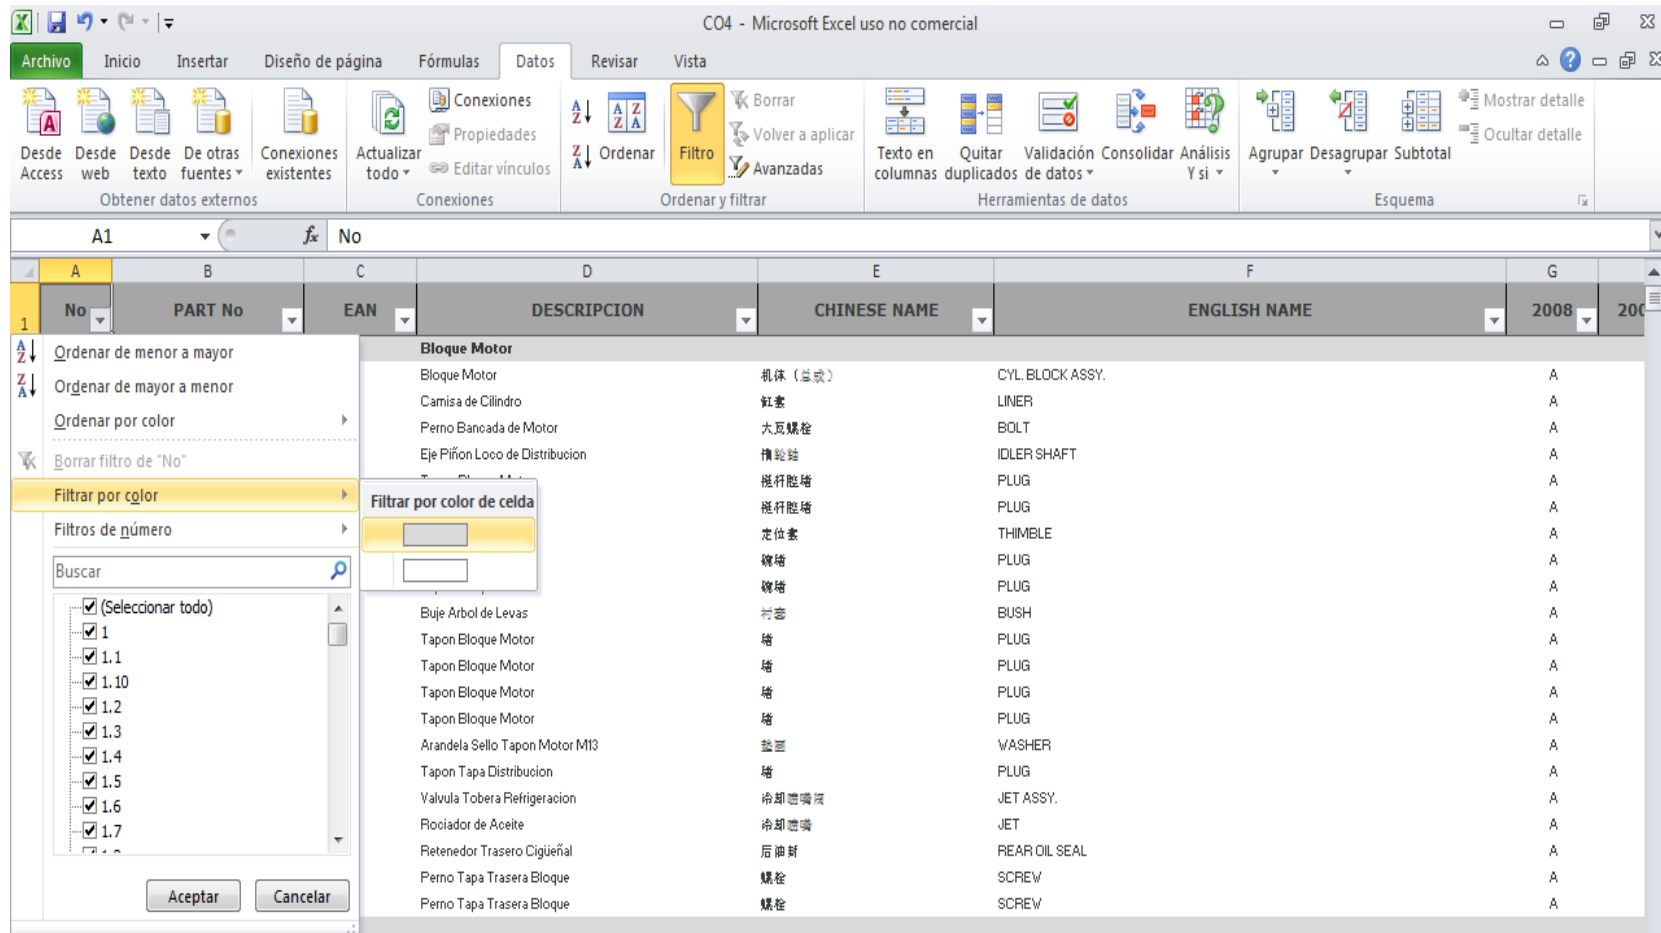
C04 - Microsoft Excel uso no comercial

Archivo Inicio Insertar Diseño de página Fórmulas Datos Revisar Vista

Desde Access Desde web Desde texto De otras fuentes Conexiones existentes
Obtener datos externos
Actualizar todo Conexiones Propiedades Editar vínculos
Conexiones
Ordenar Filtro Borrar Volver a aplicar Avanzadas
Ordenar y filtrar
Texto en columnas Quitar duplicados Validación de datos Consolidar Análisis Y si
Herramientas de datos
Agrupar Desagrupar Subtotal Mostrar detalle Ocultar detalle
Esquema

A1 No

| No | PART No | EAN | DESCRIPCION | CHINESE NAME | ENGLISH NAME | 2008 | 200 |
|---|---|---|---|---|---|---|---|
| | | | Bloque Motor | | | | |
| | | | Bloque Motor | 机体（总成） | CYL BLOCK ASSY. | A | |
| | | | Camisa de Cilindro | 缸套 | LINER | A | |
| | | | Perno Bancada de Motor | 大瓦螺栓 | BOLT | A | |
| | | | Eje Piñon Loco de Distribucion | 惰轮轴 | IDLER SHAFT | A | |
| | | | | 挺杆腔堵 | PLUG | A | |
| | | | | 挺杆腔堵 | PLUG | A | |
| | | | | 定位套 | THIMBLE | A | |
| | | | | 碗堵 | PLUG | A | |
| | | | | 碗堵 | PLUG | A | |
| | | | Buje Arbol de Levas | 衬套 | BUSH | A | |
| | | | Tapon Bloque Motor | 堵 | PLUG | A | |
| | | | Tapon Bloque Motor | 堵 | PLUG | A | |
| | | | Tapon Bloque Motor | 堵 | PLUG | A | |
| | | | Tapon Bloque Motor | 堵 | PLUG | A | |
| | | | Arandela Sello Tapon Motor M13 | 垫圈 | WASHER | A | |
| | | | Tapon Tapa Distribucion | 堵 | PLUG | A | |
| | | | Valvula Tobera Refrigeracion | 冷却喷嘴阀 | JET ASSY. | A | |
| | | | Rociador de Aceite | 冷却喷嘴 | JET | A | |
| | | | Retenedor Trasero Cigüeñal | 后油封 | REAR OIL SEAL | A | |
| | | | Perno Tapa Trasera Bloque | 螺栓 | SCREW | A | |
| | | | Perno Tapa Trasera Bloque | 螺栓 | SCREW | A | |

Ordenar de menor a mayor
Ordenar de mayor a menor
Ordenar por color
Borrar filtro de "No"
Filtrar por color
Filtros de número
Buscar
(Seleccionar todo)
1
1.1
1.10
1.2
1.3
1.4
1.5
1.6
1.7
Aceptar Cancelar

Filtrar por color de celda